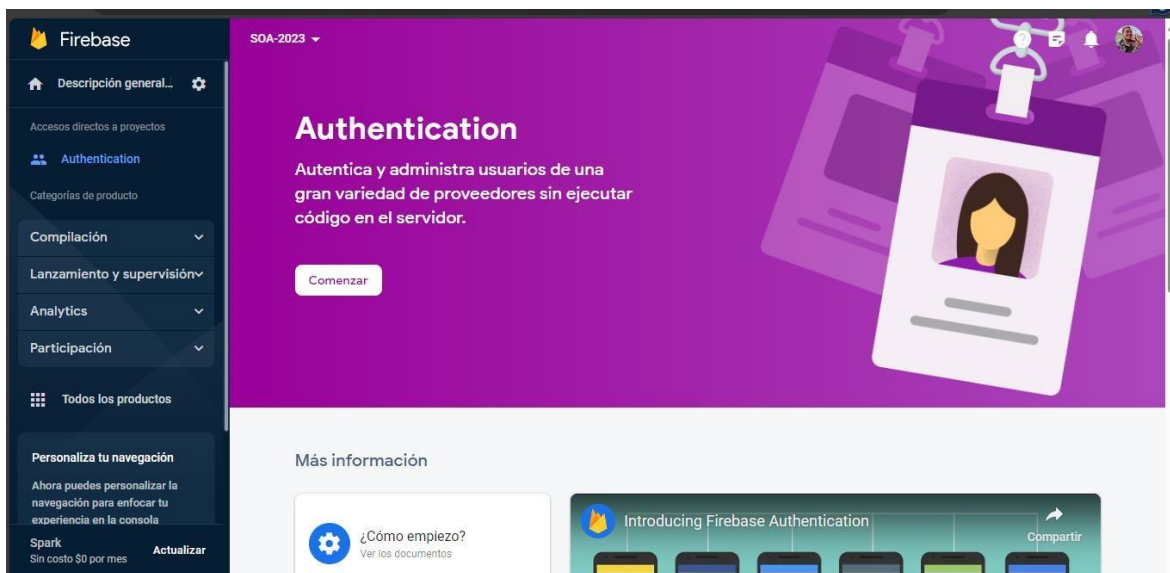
Firebase

Descripción general...

Accesos directos a proyectos

Authentication

Categorías de producto

Compilación

Lanzamiento y supervisión

Analytics

Participación

Todos los productos

Personaliza tu navegación

Ahora puedes personalizar la navegación para enfocar tu experiencia en la consola

Spark
Sin costo $0 por mes

Actualizar

SOA-2023

Authentication

Autentica y administra usuarios de una gran variedad de proveedores sin ejecutar código en el servidor.

Comenzar

Más información

¿Cómo empiezo?
Ver los documentos

Introducing Firebase Authentication

Compartir